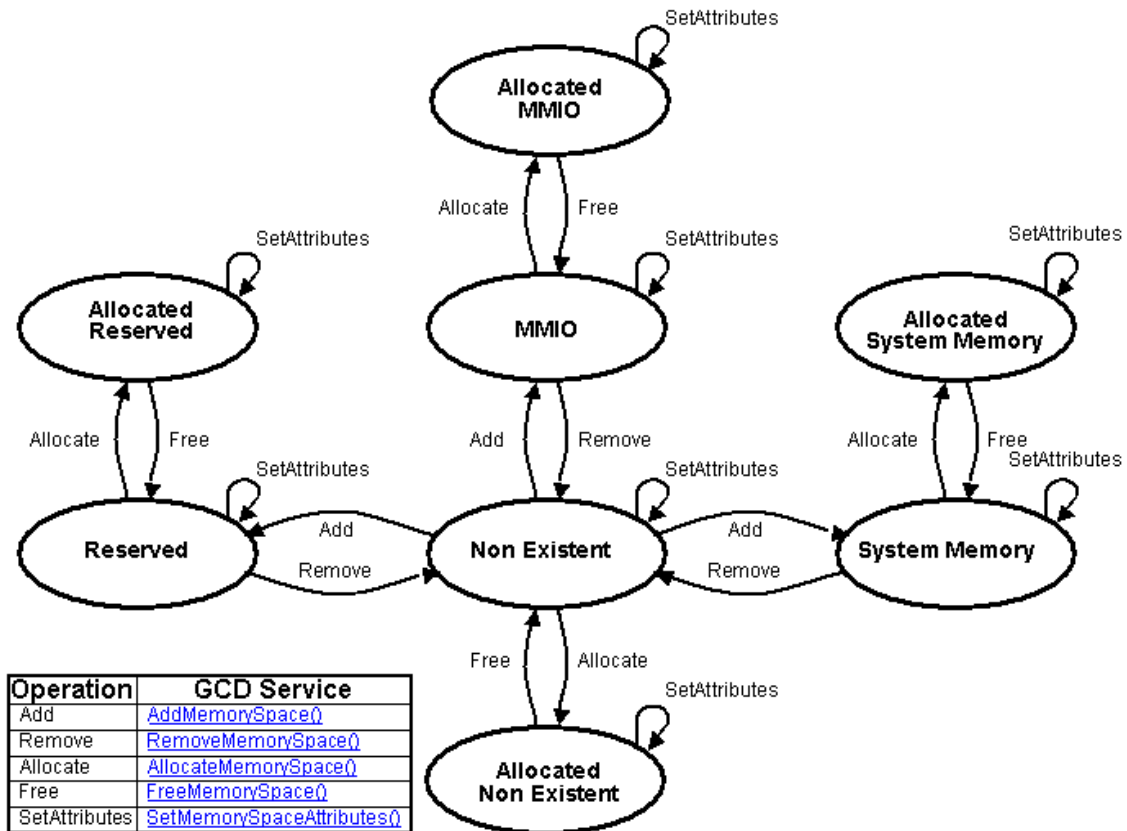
SetAttributes

Allocated MMIO

Allocate

Free

SetAttributes

SetAttributes

SetAttributes

Allocated Reserved

MMIO

Allocated System Memory

Allocate

Free

Add

Remove

Allocate

Free

SetAttributes

SetAttributes

SetAttributes

Add

Add

Reserved

Non Existent

System Memory

Remove

Remove

Free

Allocate

SetAttributes

Allocated Non Existent

| Operation | GCD Service |
|---|---|
| Add | AddMemorySpace() |
| Remove | RemoveMemorySpace() |
| Allocate | AllocateMemorySpace() |
| Free | FreeMemorySpace() |
| SetAttributes | SetMemorySpaceAttributes() |